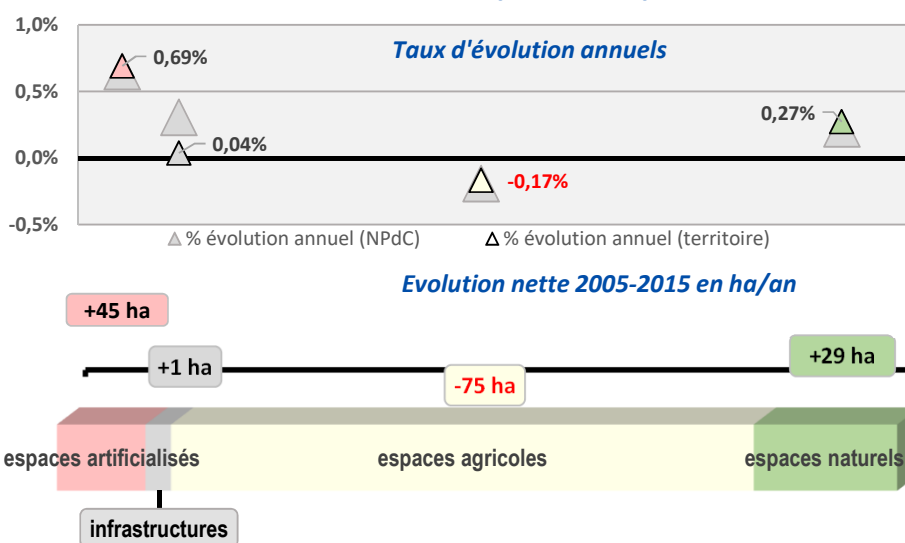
1,0%
0,5%
0,0%
-0,5%

Taux d'évolution annuels

0,69%
0,04%
-0,17%
0,27%

% évolution annuel (NPdC)
% évolution annuel (territoire)

Evolution nette 2005-2015 en ha/an

+45 ha
+1 ha
-75 ha
+29 ha

espaces artificialisés
espaces agricoles
espaces naturels
infrastructures